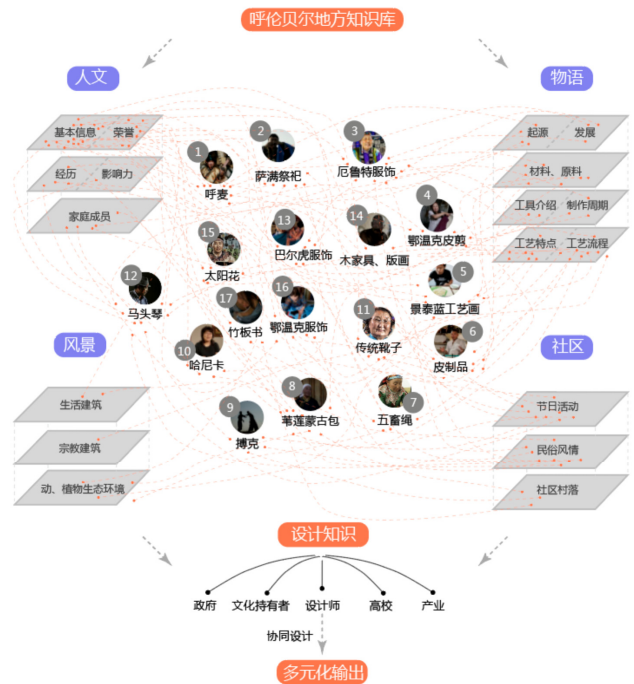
呼伦贝尔地方知识库

人文

基本信息 荣誉

经历 影响力

家庭成员

物语

起源 发展

材料、原料

工具介绍 制作周期

工艺特点 工艺流程

1 呼麦

2 萨满祭祀

3 厄鲁特服饰

4 鄂温克皮艺

5 景泰蓝工艺画

6 皮制品

7 五畜绳

8 苇莲蒙古包

9 搏克

10 哈尼卡

11 传统靴子

12 马头琴

13 巴尔虎服饰

14 木家具、版画

15 太阳花

16 鄂温克服饰

17 竹板书

风景

生活建筑

宗教建筑

动、植物生态环境

社区

节日活动

民俗风情

社区村落

设计知识

政府 文化持有者 设计师 高校 产业

协同设计

多元化输出